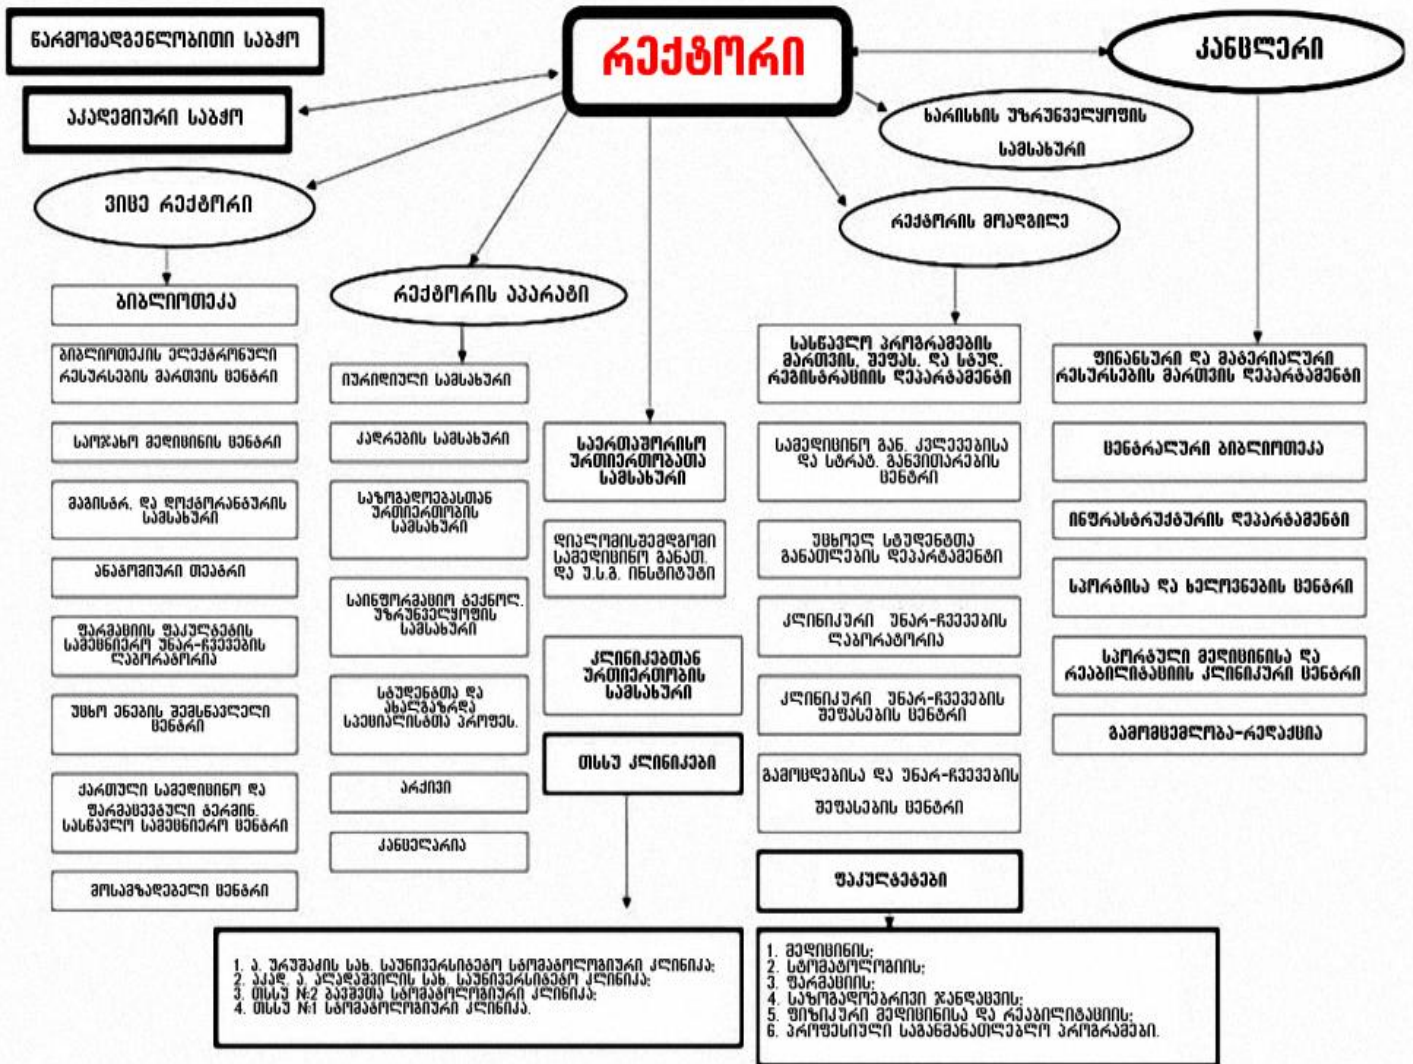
წარმომადგენლობითი საბჭო

აკადემიური საბჭო

რექტორი

კანცლერი

ხარისხის უზრუნველყოფის სამსახური

ვიცე რექტორი

რექტორის მოადგილე

ბიბლიოთეკა

რექტორის აპარატი

ბიბლიოთეკის ელექტრონული რესურსების მართვის ცენტრი

საოჯახო მედიცინის ცენტრი

მაგისტრ. და დოქტორანტურის სამსახური

ანატომიური თეატრი

ფარმაციის ფაკულტეტის სამეცნიერო უნარ-ჩვევების ლაბორატორია

უცხო ენების შემსწავლელი ცენტრი

ქართული სამედიცინო და ფარმაცევტული ტერმინ. სასწავლო სამეცნიერო ცენტრი

მოსამზადებელი ცენტრი

იურიდიული სამსახური

კადრების სამსახური

საზოგადოებასთან ურთიერთობის სამსახური

საინფორმაციო ტექნოლ. უზრუნველყოფის სამსახური

სტუდენტთა და ახალგაზრდა სპეციალისტთა პროფეს.

არქივი

კანცელარია

საერთაშორისო ურთიერთობათა სამსახური

დიპლომისშემდგომი სამედიცინო განათ. და უ.ც.გ. ინსტიტუტი

კლინიკებთან ურთიერთობის სამსახური

თსსუ კლინიკები

სასწავლო პროგრამების მართვის, შეფას. და სტუდ. რეგისტრაციის დეპარტამენტი

სამედიცინო გან. კვლევებისა და სტრატ. განვითარების ცენტრი

უცხოელ სტუდენტთა განათლების დეპარტამენტი

კლინიკური უნარ-ჩვევების ლაბორატორია

კლინიკური უნარ-ჩვევების შეფასების ცენტრი

გამოცდებისა და უნარ-ჩვევების შეფასების ცენტრი

ფაკულტეტები

ფინანსური და მატერიალური რესურსების მართვის დეპარტამენტი

ცენტრალური ბიბლიოთეკა

ინფრასტრუქტურის დეპარტამენტი

სპორტისა და ხელოვნების ცენტრი

სპორტული მედიცინისა და რეაბილიტაციის კლინიკური ცენტრი

გამომცემლობა-რედაქცია

1. ა. ურუშაძის სახ. საუნივერსიტეტო სტომატოლოგიური კლინიკა;
2. აკად. ა. ალადაშვილის სახ. საუნივერსიტეტო კლინიკა;
3. თსსუ №2 ბავშვთა სტომატოლოგიური კლინიკა;
4. თსსუ №1 სტომატოლოგიური კლინიკა.

1. მედიცინის;
2. სტომატოლოგიის;
3. ფარმაციის;
4. საზოგადოებრივი ჯანდაცვის;
5. ფიზიკური მედიცინისა და რეაბილიტაციის;
6. პროფესიული საგანმანათლებლო პროგრამები.